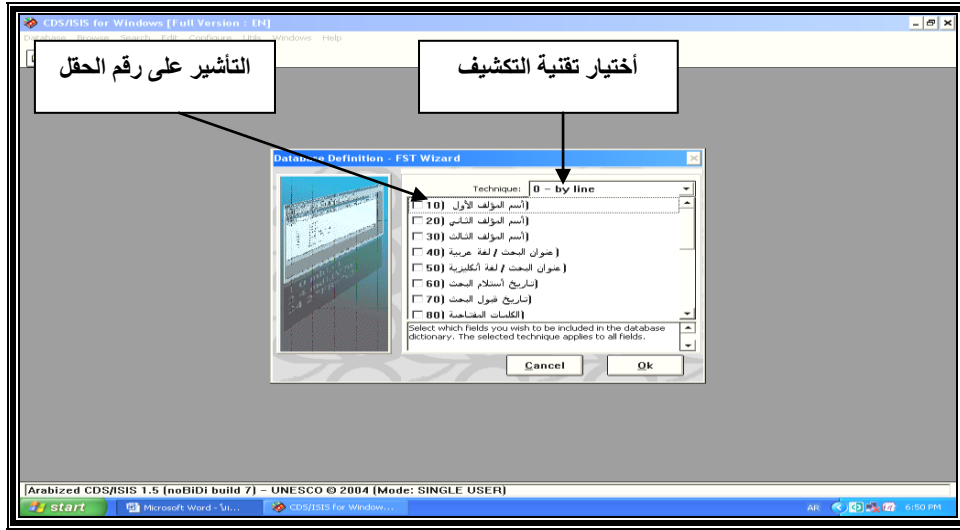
CDS/ISIS for Windows [Full Version : EN]

Database Browse Search Edit Configure Utils Windows Help

التأشير على رقم الحقل

أختيار تقنية التكشيف

Database Definition - FST Wizard

Technique: 0 - by line

10 (أسم المؤلف الأول)
20 (أسم المؤلف الثاني)
30 (أسم المؤلف الثالث)
40 (عنوان البحث / لغة عربية)
50 (عنوان البحث / لغة أنكليزية)
60 (تاريخ أستلام البحث)
70 (تاريخ قبول البحث)
80 (الكلمات المفتاحية)

Select which fields you wish to be included in the database dictionary. The selected technique applies to all fields.

Cancel

Ok

Arabized CDS/ISIS 1.5 (noBiDi build 7) – UNESCO © 2004 (Mode: SINGLE USER)

start

Microsoft Word - ...

CDS/ISIS for Window...

AR

6:50 PM